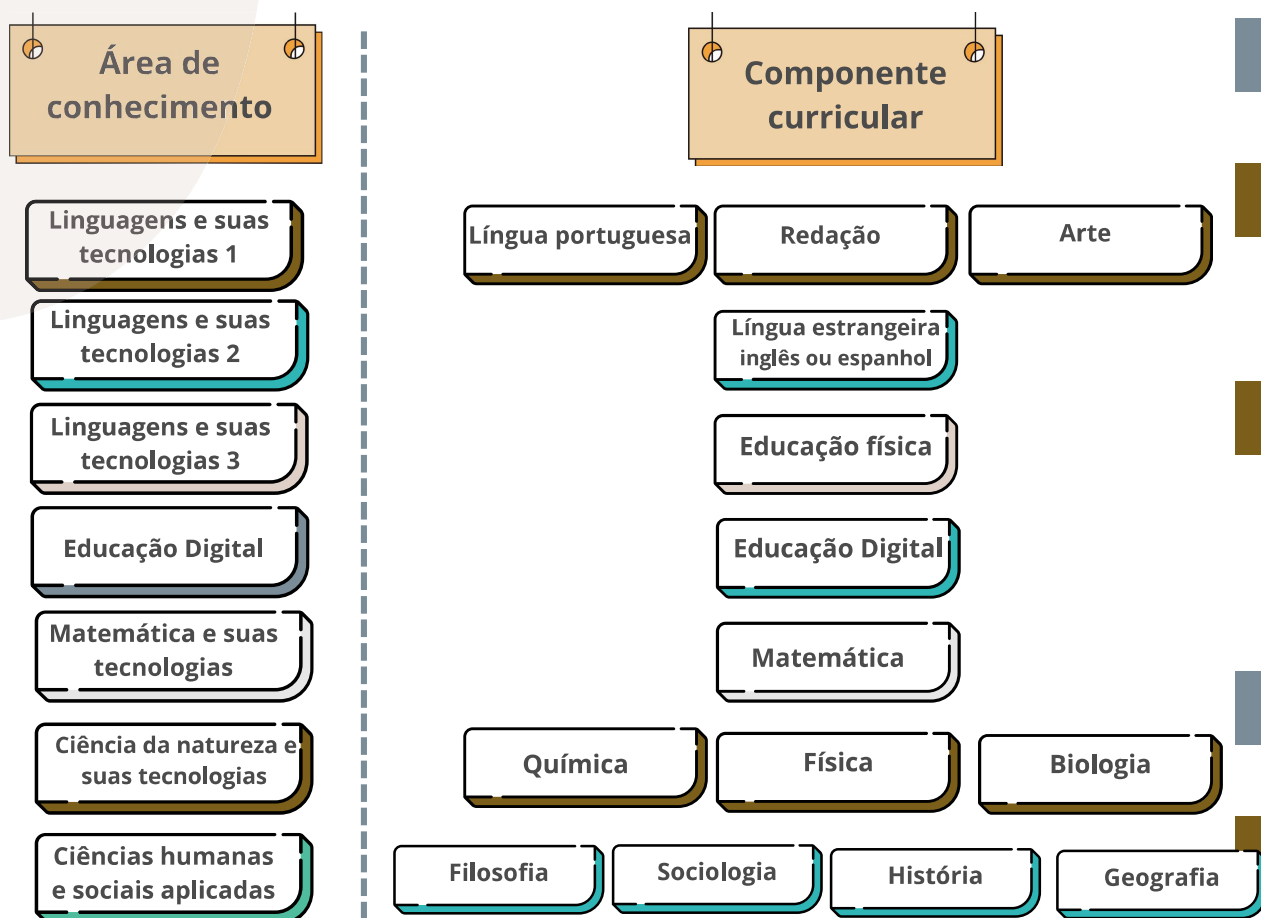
Área de conhecimento

Componente curricular

Linguagens e suas tecnologias 1

Língua portuguesa

Redação

Arte

Linguagens e suas tecnologias 2

Língua estrangeira inglês ou espanhol

Linguagens e suas tecnologias 3

Educação física

Educação Digital

Educação Digital

Matemática e suas tecnologias

Matemática

Ciência da natureza e suas tecnologias

Química

Física

Biologia

Ciências humanas e sociais aplicadas

Filosofia

Sociologia

História

Geografia